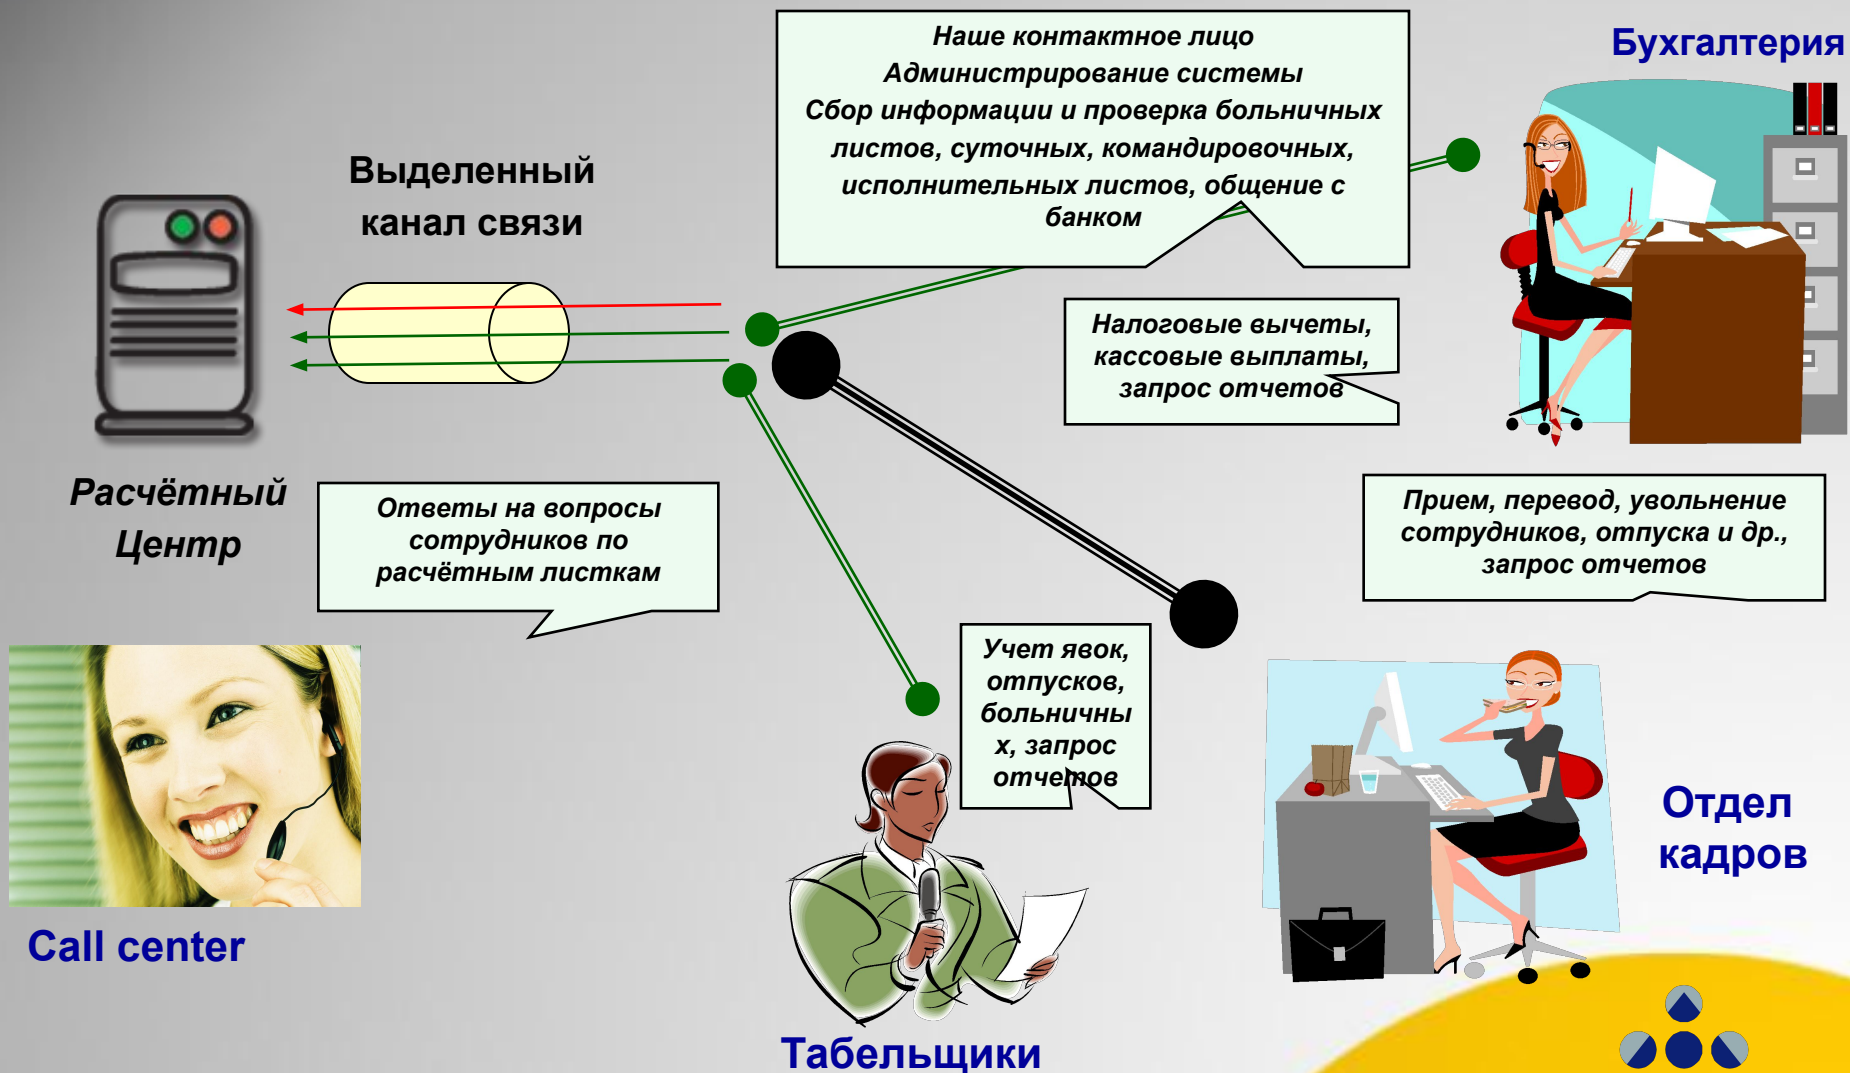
Наше контактное лицо
Администрирование системы
Сбор информации и проверка больничных листов, суточных, командировочных, исполнительных листов, общение с банком

Бухгалтерия

Выделенный канал связи

Налоговые вычеты, кассовые выплаты, запрос отчетов

Расчётный Центр

Ответы на вопросы сотрудников по расчётным листкам

Прием, перевод, увольнение сотрудников, отпуска и др., запрос отчетов

Учет явок, отпусков, больничных, запрос отчетов

Call center

Отдел кадров

Табельщики